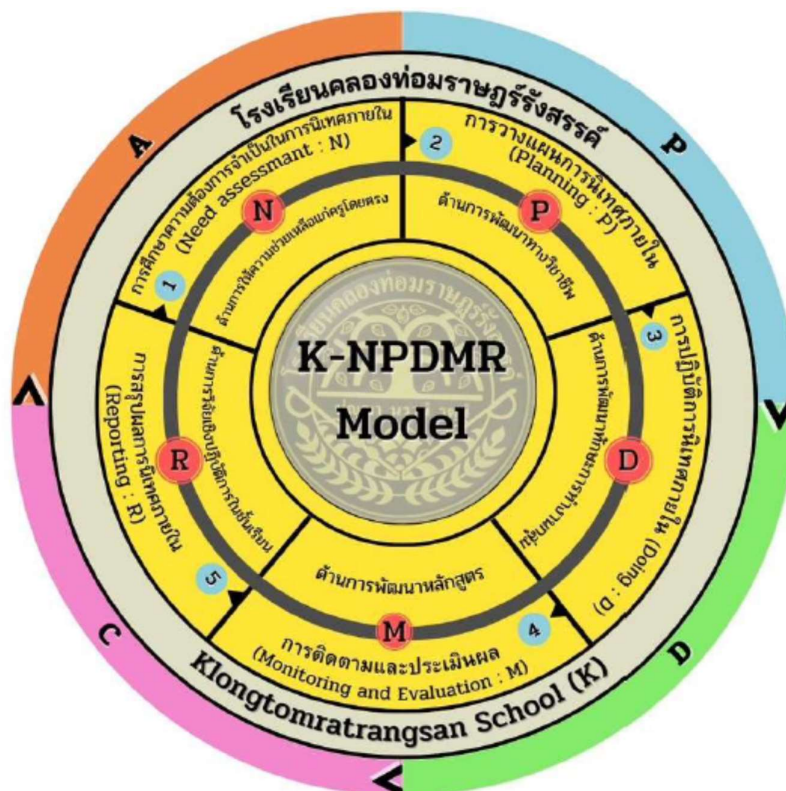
A
P
D
C

โรงเรียนคลองท่อมราษฎร์รังสรรค์

การศึกษาความต้องการจำเป็นในการนิเทศภายใน (Need assessmant : N)

2 การวางแผนการนิเทศภายใน (Planning : P)

1
3

N
P

ด้านการให้ความช่วยเหลือแก่ครูโดยตรง

ด้านการพัฒนาทางวิชาชีพ

K-NPDMR Model

การสรุปผลการนิเทศภายใน (Reporting : R)

R

ด้านการวิจัยเชิงปฏิบัติการในชั้นเรียน

การปฏิบัติการนิเทศภายใน (Doing : D)

D

ด้านการพัฒนากลุ่ม

5
4

ด้านการพัฒนาหลักสูตร

M

การติดตามและประเมินผล (Monitoring and Evaluation : M)

Klongtomratrangsan School (K)